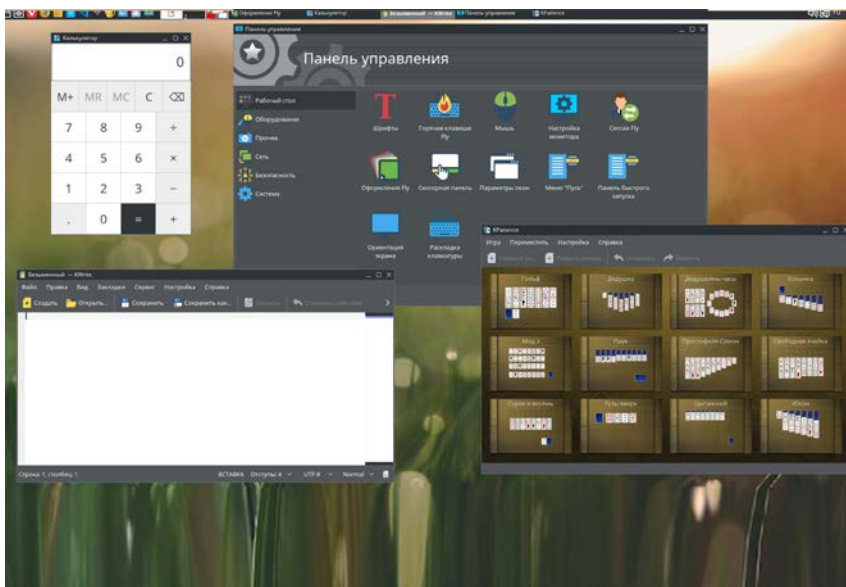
Оформление Fly Калькулятор Безымянный — KWrite Панель управления KPatience

Калькулятор

0

M+ MR MC C ⌫
7 8 9 ÷
4 5 6 ×
1 2 3 −
. 0 = +

Панель управления

Панель управления

Рабочий стол
Оборудование
Прочее
Сеть
Безопасность
Система

Шрифты
Горячие клавиши Fly
Мышь
Настройка монитора
Сессии Fly
Оформление Fly
Сенсорная панель
Параметры окон
Меню "Пуск"
Панель быстрого запуска
Ориентация экрана
Раскладка клавиатуры

Безымянный — KWrite
Файл Правка Вид Закладки Сервис Настройка Справка
Создать Открыть... Сохранить Сохранить как... Закрыть Отменить действие
Строка 1, столбец 1 ВСТАВКА Отступы: 4 UTF-8 Normal

KPatience
Игра Переместить Настройка Справка
Паук Дедушка Дедушкины часы Клондайк
Мод 3 Паук Пространство Свободная ячейка
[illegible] Туз-вверх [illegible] Юкон